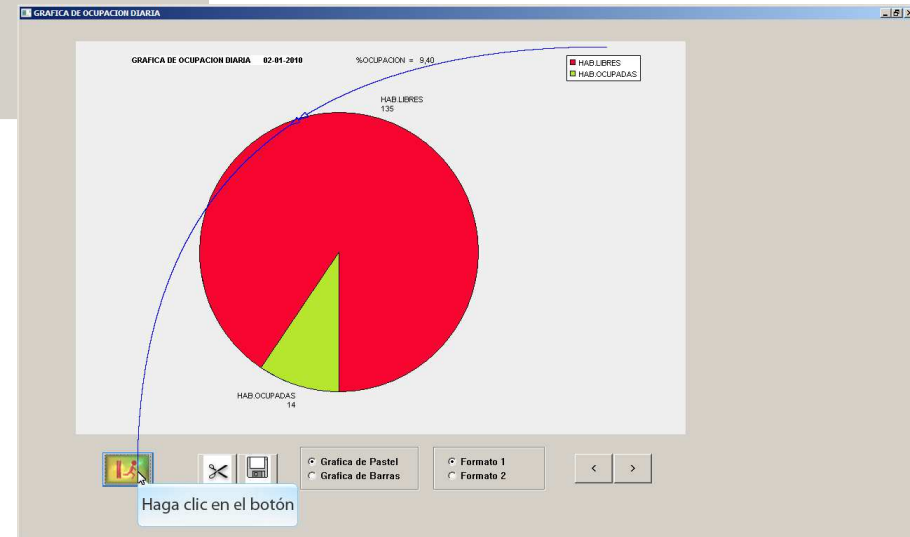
GRAFICA DE OCUPACION DIARIA

GRAFICA DE OCUPACION DIARIA 02-01-2010 %OCUPACION = 9,40

HAB.LIBRES
HAB.OCUPADAS

HAB.LIBRES
135

HAB.OCUPADAS
14

Grafica de Pastel
Grafica de Barras

Formato 1
Formato 2

<
>

Haga clic en el botón